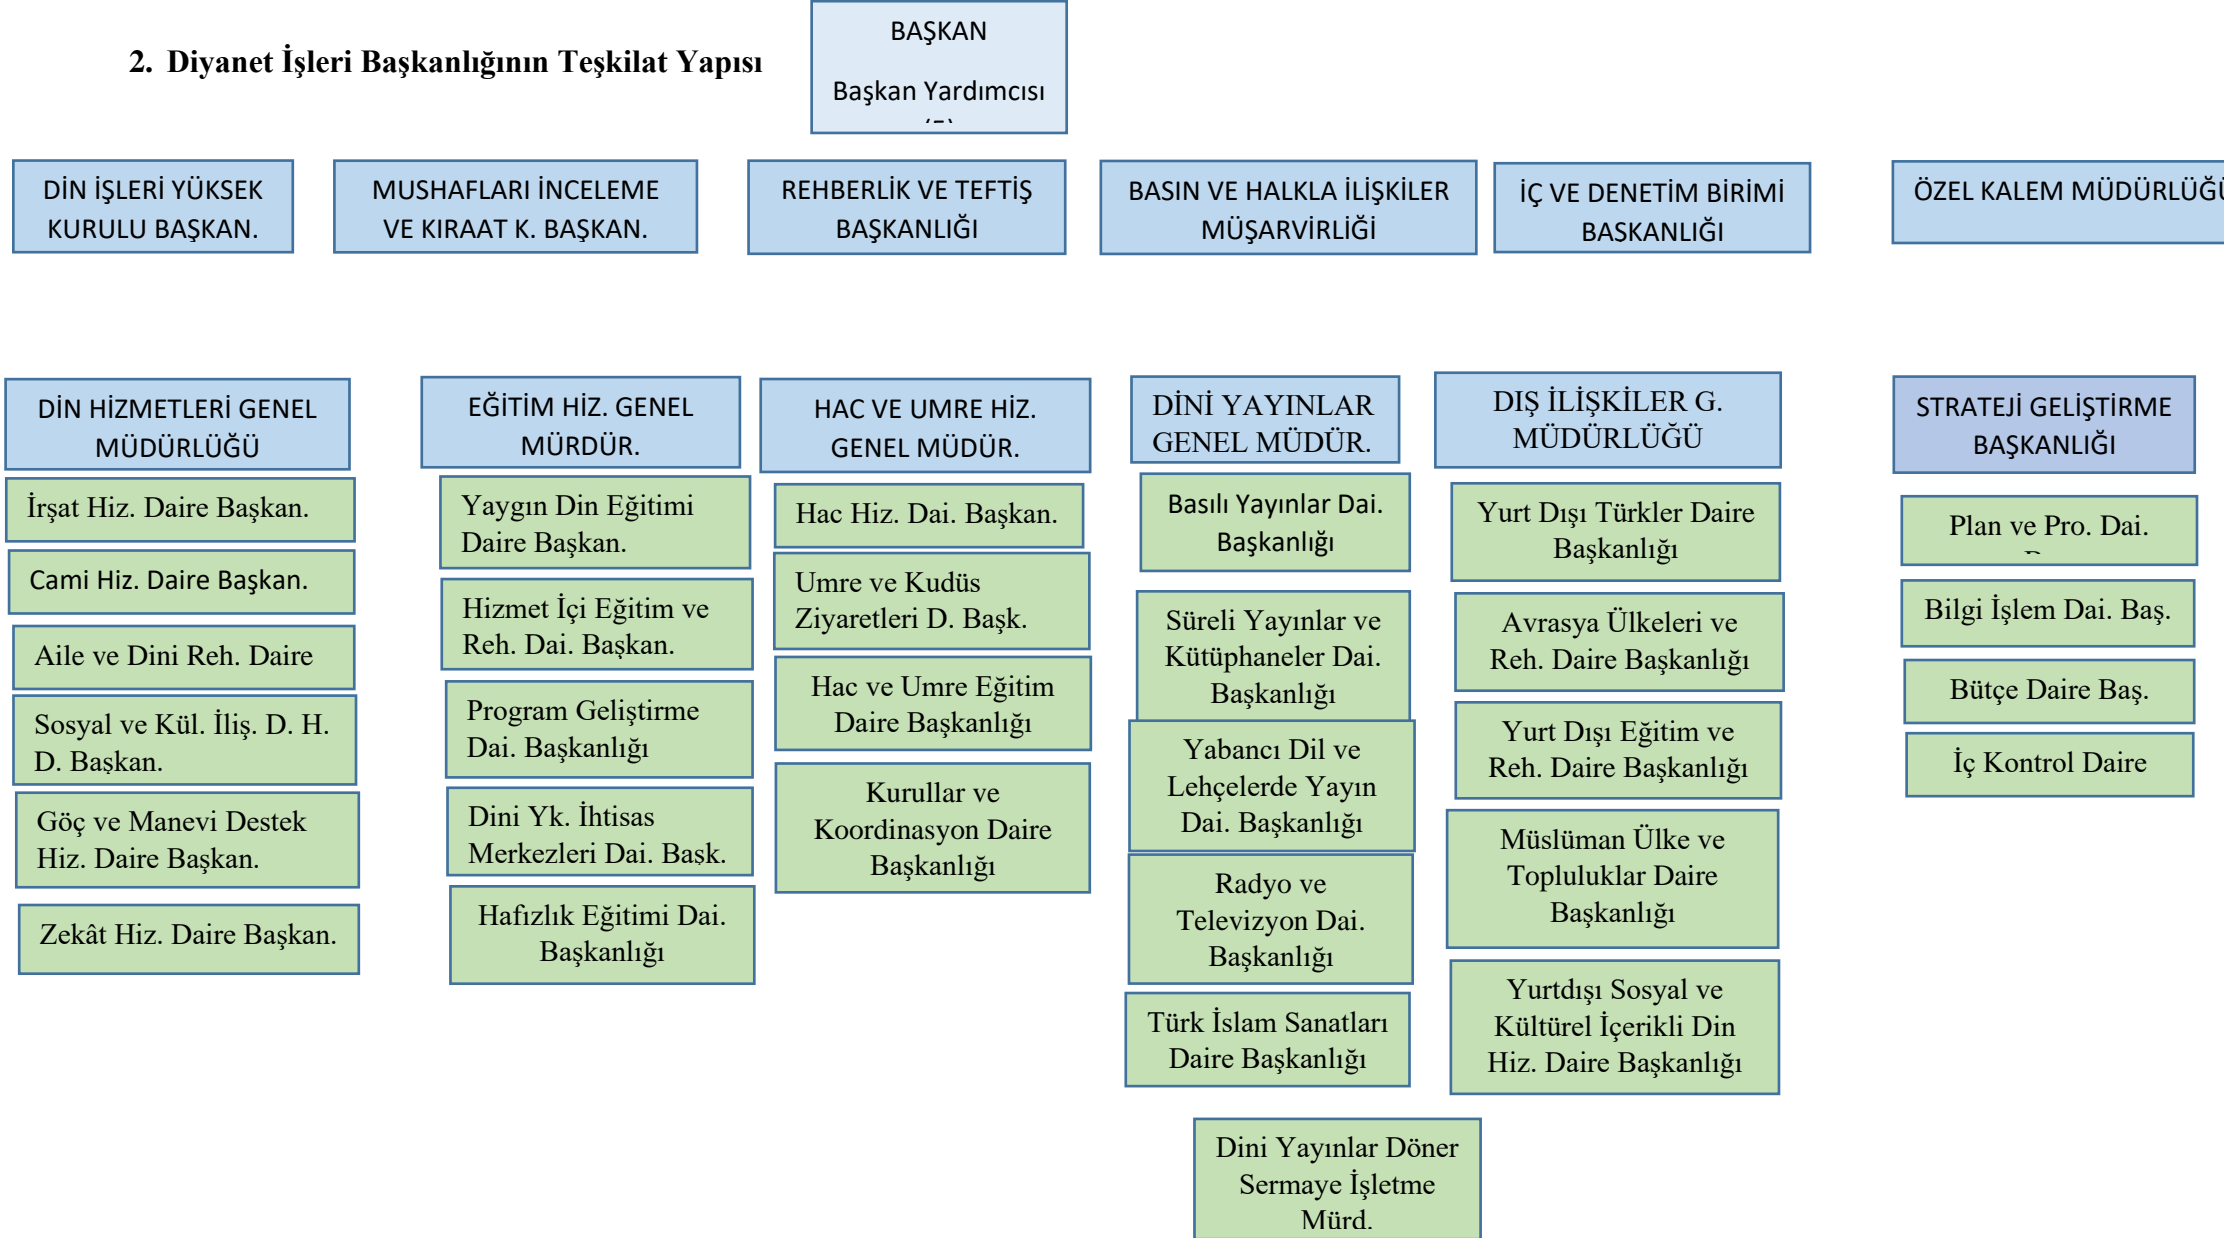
2. Diyanet İşleri Başkanlığının Teşkilat Yapısı

BAŞKAN

Başkan Yardımcısı

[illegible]

DİN İŞLERİ YÜKSEK KURULU BAŞKAN.

MUSHAFLARI İNCELEME VE KIRAAT K. BAŞKAN.

REHBERLİK VE TEFTİŞ BAŞKANLIĞI

BASIN VE HALKLA İLİŞKİLER MÜŞARVİRLİĞİ

İÇ VE DENETİM BİRİMİ BASKANLIĞI

ÖZEL KALEM MÜDÜRLÜĞ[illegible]

DİN HİZMETLERİ GENEL MÜDÜRLÜĞÜ

İrşat Hiz. Daire Başkan.

Cami Hiz. Daire Başkan.

Aile ve Dini Reh. Daire

Sosyal ve Kül. İliş. D. H. D. Başkan.

Göç ve Manevi Destek Hiz. Daire Başkan.

Zekât Hiz. Daire Başkan.

EĞİTİM HİZ. GENEL MÜRDÜR.

Yaygın Din Eğitimi Daire Başkan.

Hizmet İçi Eğitim ve Reh. Dai. Başkan.

Program Geliştirme Dai. Başkanlığı

Dini Yk. İhtisas Merkezleri Dai. Bask.

Hafızlık Eğitimi Dai. Başkanlığı

HAC VE UMRE HİZ. GENEL MÜDÜR.

Hac Hiz. Dai. Başkan.

Umre ve Kudüs Ziyaretleri D. Başk.

Hac ve Umre Eğitim Daire Başkanlığı

Kurullar ve Koordinasyon Daire Başkanlığı

DİNİ YAYINLAR GENEL MÜDÜR.

Basılı Yayınlar Dai. Başkanlığı

Süreli Yayınlar ve Kütüphaneler Dai. Başkanlığı

Yabancı Dil ve Lehçelerde Yayın Dai. Başkanlığı

Radyo ve Televizyon Dai. Başkanlığı

Türk İslam Sanatları Daire Başkanlığı

Dini Yayınlar Döner Sermaye İşletme Mürd.

DIŞ İLİŞKİLER G. MÜDÜRLÜĞÜ

Yurt Dışı Türkler Daire Başkanlığı

Avrasya Ülkeleri ve Reh. Daire Başkanlığı

Yurt Dışı Eğitim ve Reh. Daire Başkanlığı

Müslüman Ülke ve Topluluklar Daire Başkanlığı

Yurtdışı Sosyal ve Kültürel İçerikli Din Hiz. Daire Başkanlığı

STRATEJİ GELİŞTİRME BAŞKANLIĞI

Plan ve Pro. Dai. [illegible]

Bilgi İşlem Dai. Baş.

Bütçe Daire Baş.

İç Kontrol Daire